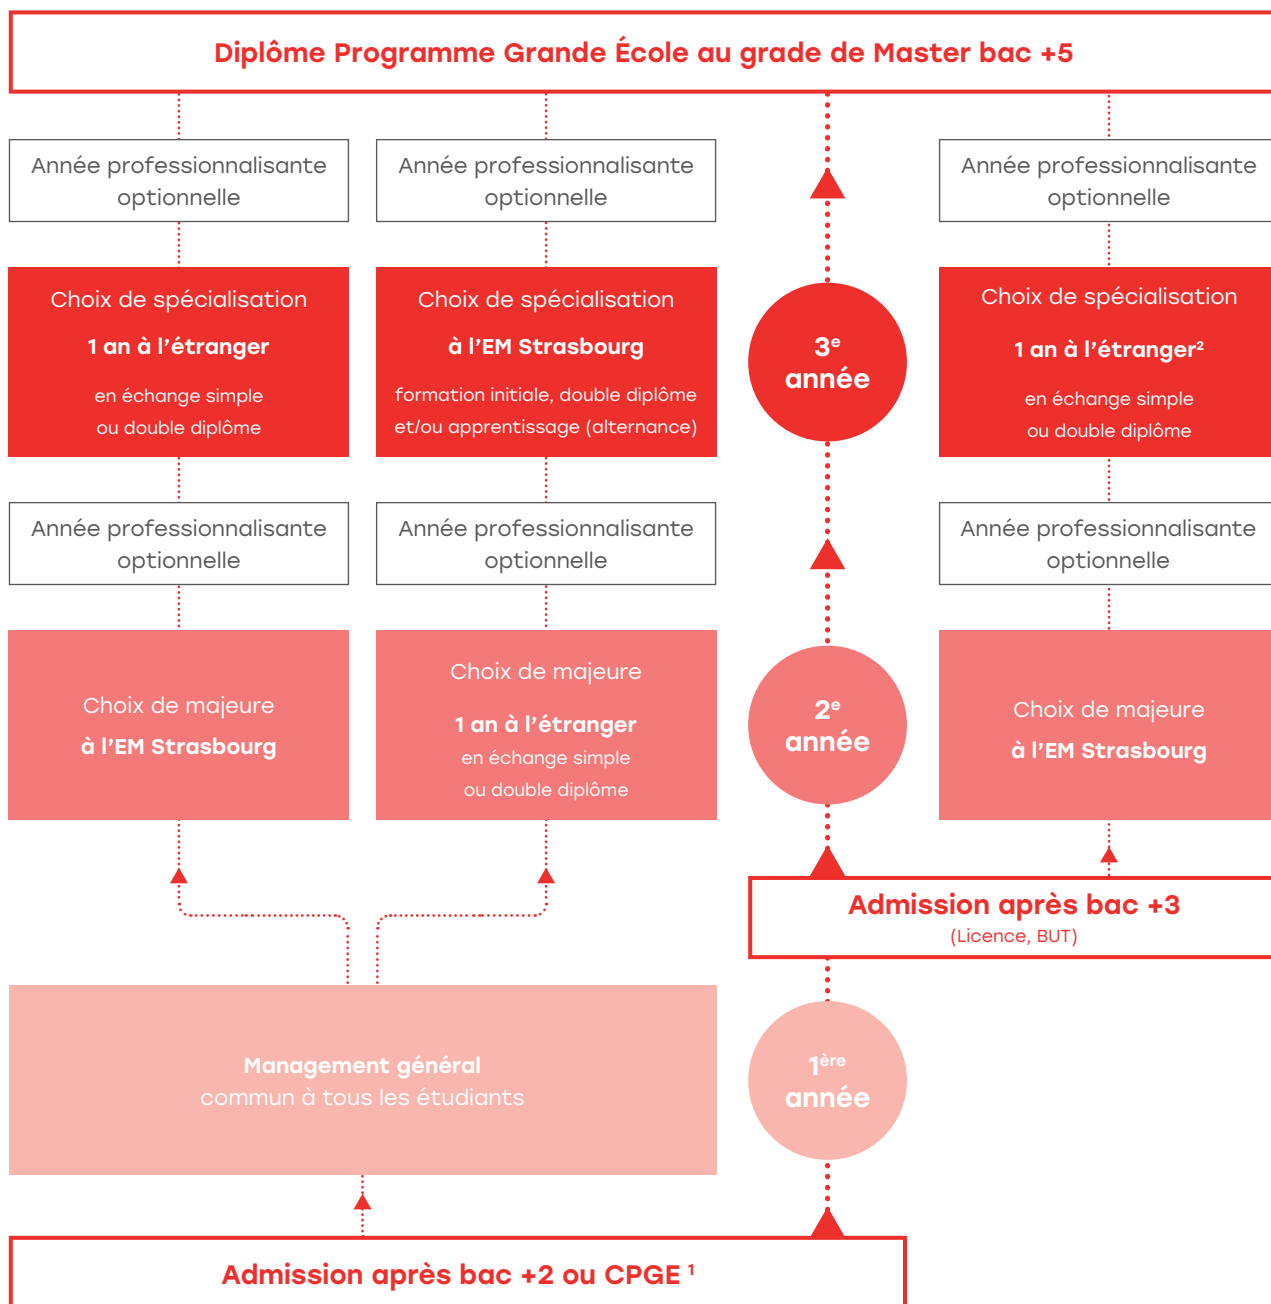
Diplôme Programme Grande École au grade de Master bac +5

Année professionnalisante optionnelle

Année professionnalisante optionnelle

Année professionnalisante optionnelle

Choix de spécialisation
1 an à l'étranger
en échange simple ou double diplôme

Choix de spécialisation
à l'EM Strasbourg
formation initiale, double diplôme et/ou apprentissage (alternance)

$3^e$ année

Choix de spécialisation
1 an à l'étranger$^2$
en échange simple ou double diplôme

Année professionnalisante optionnelle

Année professionnalisante optionnelle

Année professionnalisante optionnelle

Choix de majeure
à l'EM Strasbourg

Choix de majeure
1 an à l'étranger
en échange simple ou double diplôme

$2^e$ année

Choix de majeure
à l'EM Strasbourg

Admission après bac +3
(Licence, BUT)

Management général
commun à tous les étudiants

$1^{ère}$ année

Admission après bac +2 ou CPGE $^1$